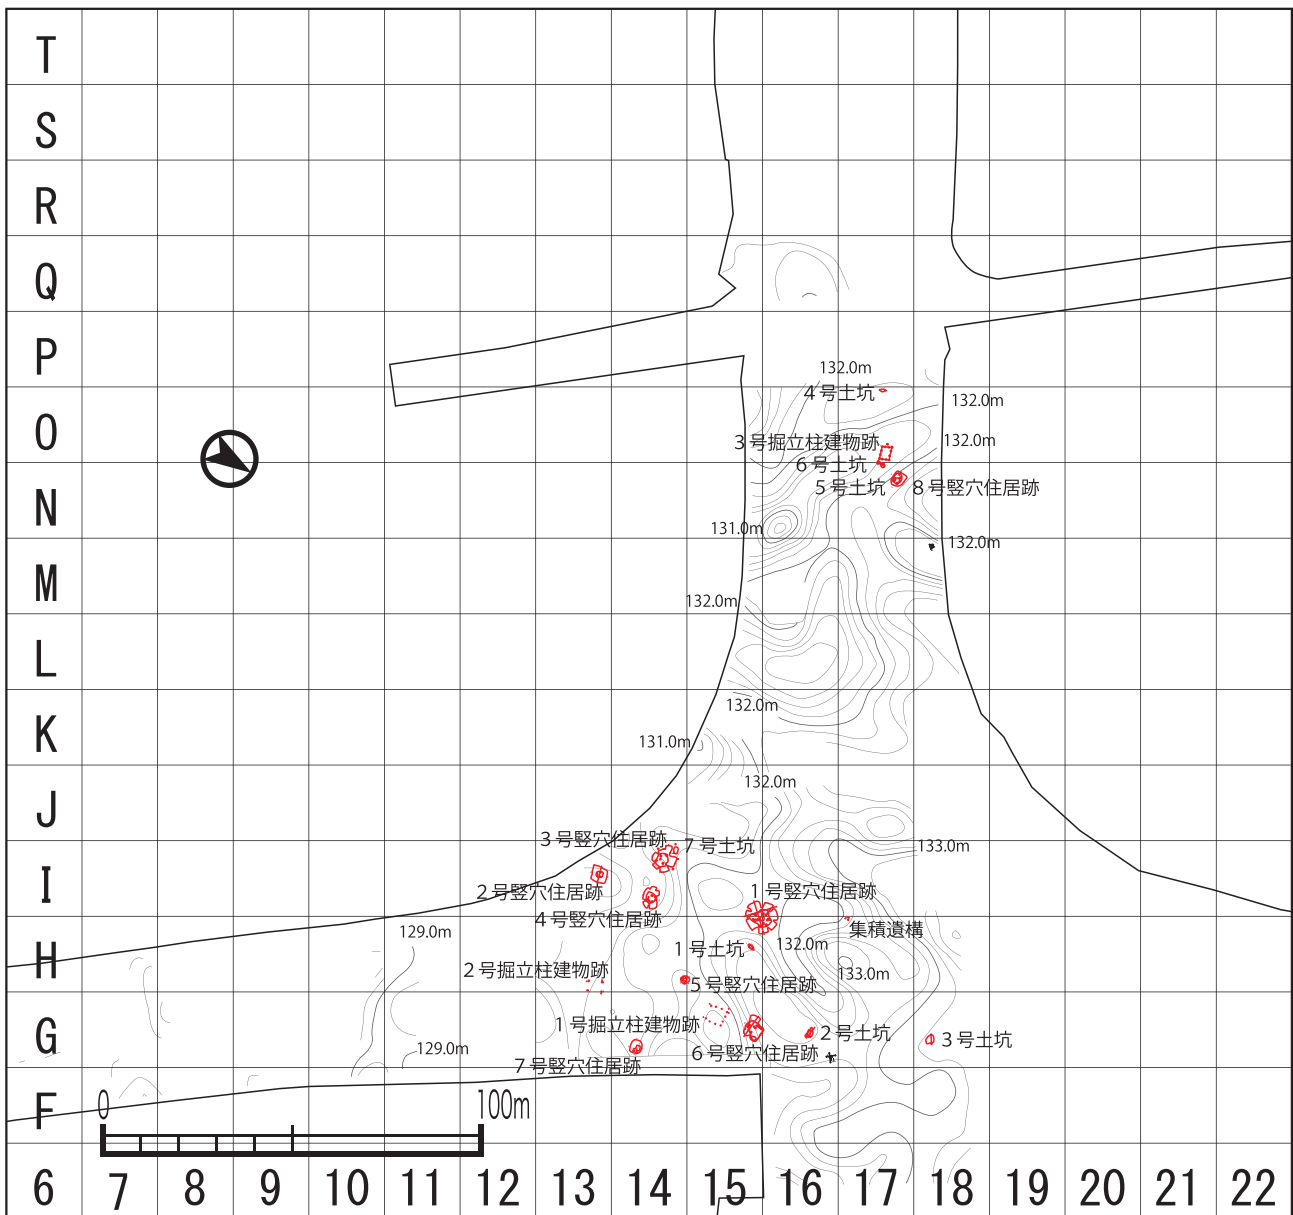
T
S
R
Q
P
O
N
M
L
K
J
I
H
G
F

132.0m
4号土坑
132.0m
3号掘立柱建物跡
132.0m
6号土坑
5号土坑
8号竪穴住居跡
131.0m
132.0m
132.0m
132.0m
131.0m
132.0m
3号竪穴住居跡
7号土坑
133.0m
2号竪穴住居跡
1号竪穴住居跡
4号竪穴住居跡
集積遺構
129.0m
1号土坑
132.0m
2号掘立柱建物跡
133.0m
5号竪穴住居跡
1号掘立柱建物跡
2号土坑
3号土坑
129.0m
6号竪穴住居跡
7号竪穴住居跡
0
100m

6 7 8 9 10 11 12 13 14 15 16 17 18 19 20 21 22